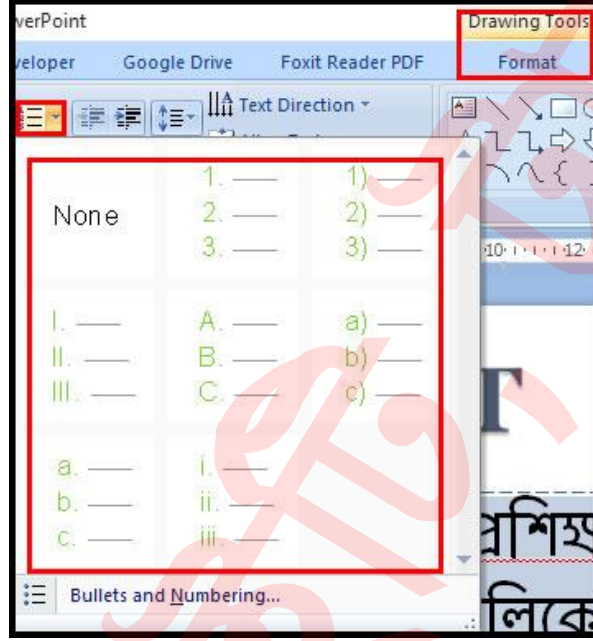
verPoint

Drawing Tools

veloper Google Drive Foxit Reader PDF Format

Text Direction

None

1. ——
2. ——
3. ——

1) ——
2) ——
3) ——

I. ——
II. ——
III. ——

A. ——
B. ——
C. ——

a) ——
b) ——
c) ——

a. ——
b. ——
c. ——

i. ——
ii. ——
iii. ——

Bullets and Numbering...

প্রশিক্ষ

লিকে